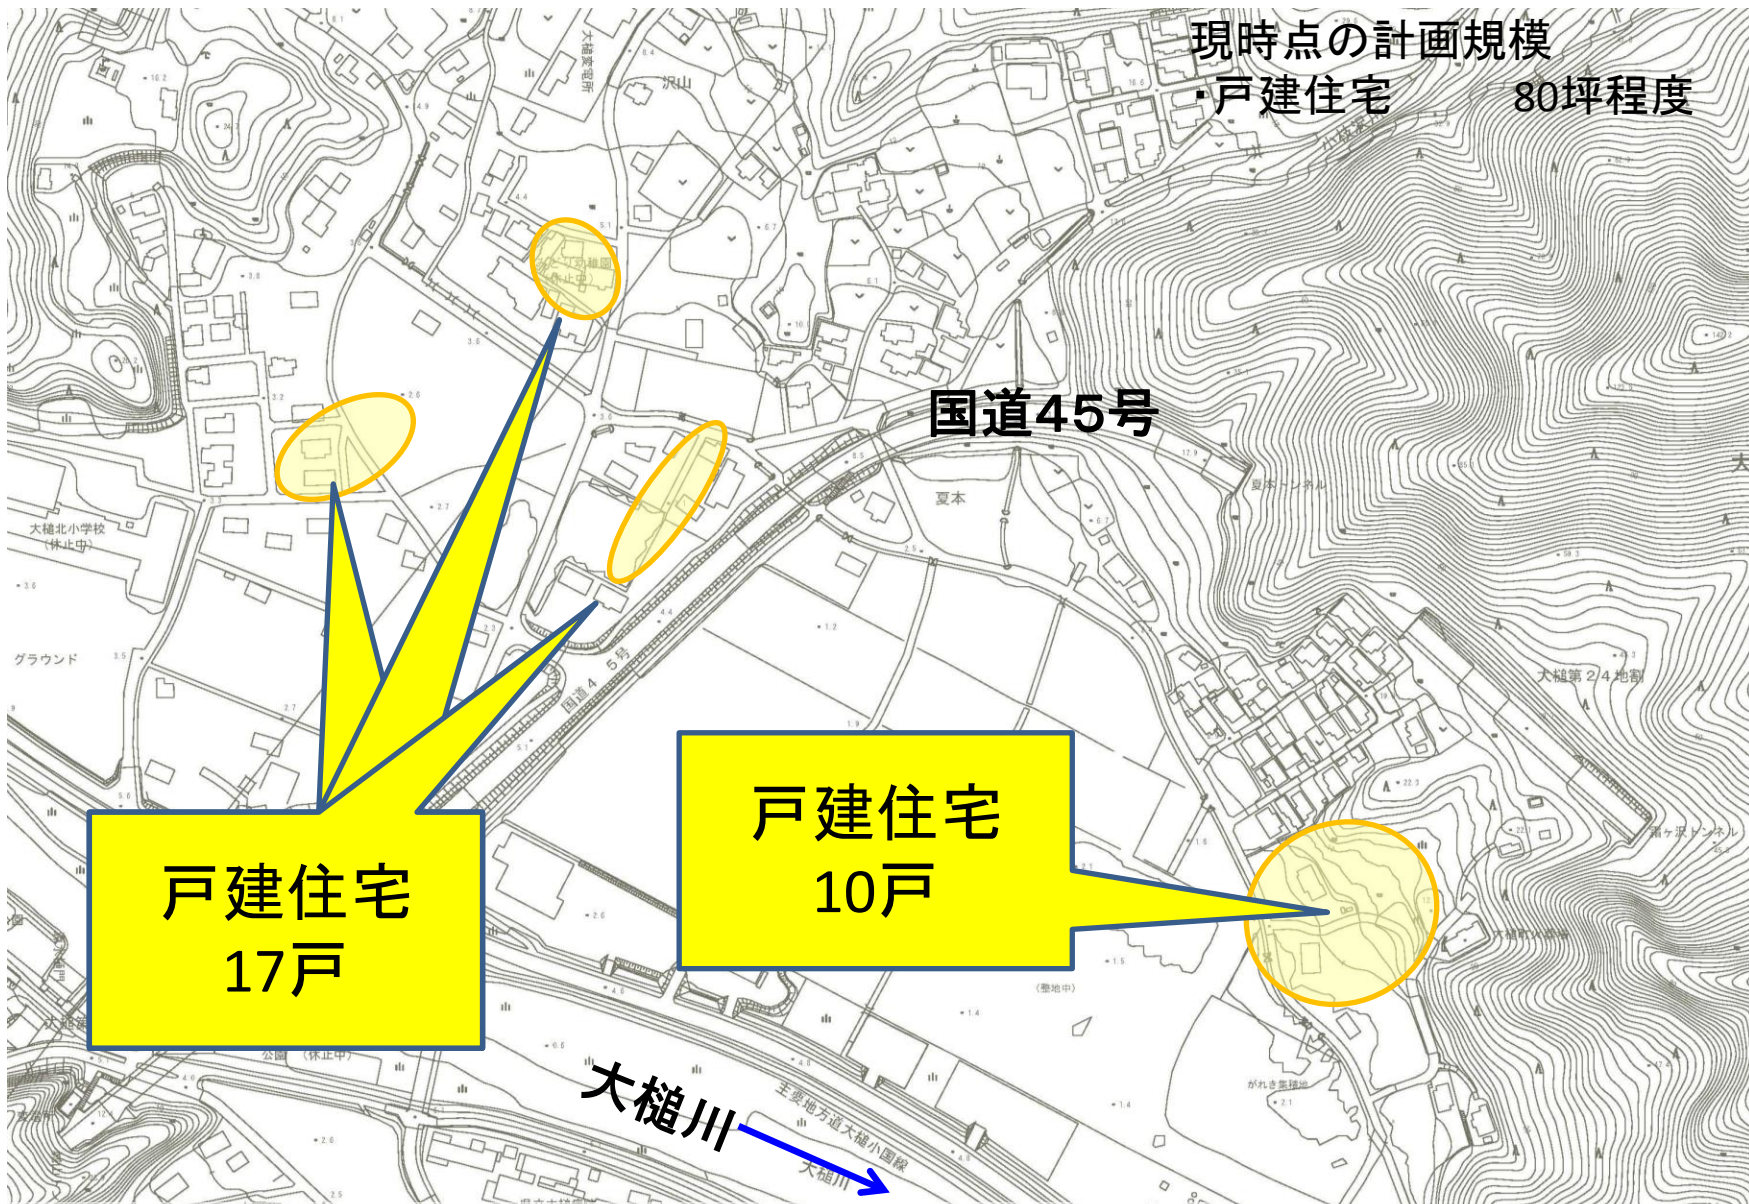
現時点の計画規模
・戸建住宅　　80坪程度

国道45号

戸建住宅
17戸

戸建住宅
10戸

大槌川

大槌変電所
沢山
幼稚園
(休止中)
大槌北小学校
(休止中)
グラウンド
夏本
国道45号
夏本トンネル
大槌第2/4地割
浦ヶ沢トンネル
大槌町小学校
(整地中)
公園(休止中)
主要地方道大槌小国線
大槌川
がれき集積地